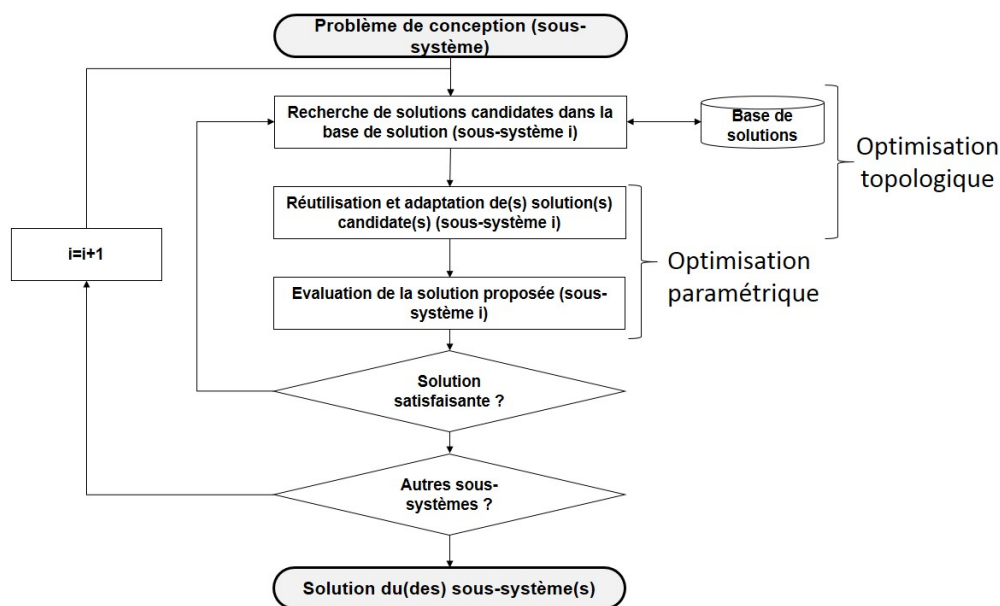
Problème de conception (sous-système)

Recherche de solutions candidates dans la base de solution (sous-système i)

Base de solutions

Optimisation topologique

Réutilisation et adaptation de(s) solution(s) candidate(s) (sous-système i)

i=i+1

Optimisation paramétrique

Evaluation de la solution proposée (sous-système i)

Solution satisfaisante ?

Autres sous-systèmes ?

Solution du(des) sous-système(s)